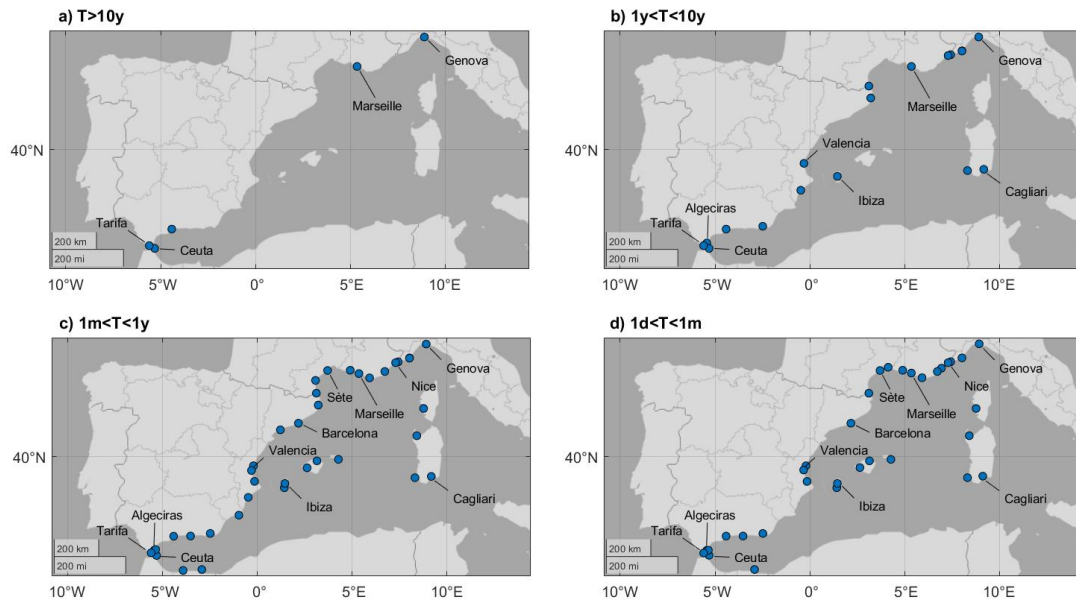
a) T>10y

Genova
Marseille
40°N
Tarifa
Ceuta
200 km
200 mi
10°W 5°W 0° 5°E 10°E

b) 1y<T<10y

Genova
Marseille
40°N
Valencia
Ibiza
Cagliari
Algeciras
Tarifa
Ceuta
200 km
200 mi
10°W 5°W 0° 5°E 10°E

c) 1m<T<1y

Genova
Nice
Sète
Marseille
Barcelona
40°N
Valencia
Ibiza
Cagliari
Algeciras
Tarifa
Ceuta
200 km
200 mi
10°W 5°W 0° 5°E 10°E

d) 1d<T<1m

Genova
Nice
Sète
Marseille
Barcelona
40°N
Valencia
Ibiza
Cagliari
Algeciras
Tarifa
Ceuta
200 km
200 mi
10°W 5°W 0° 5°E 10°E